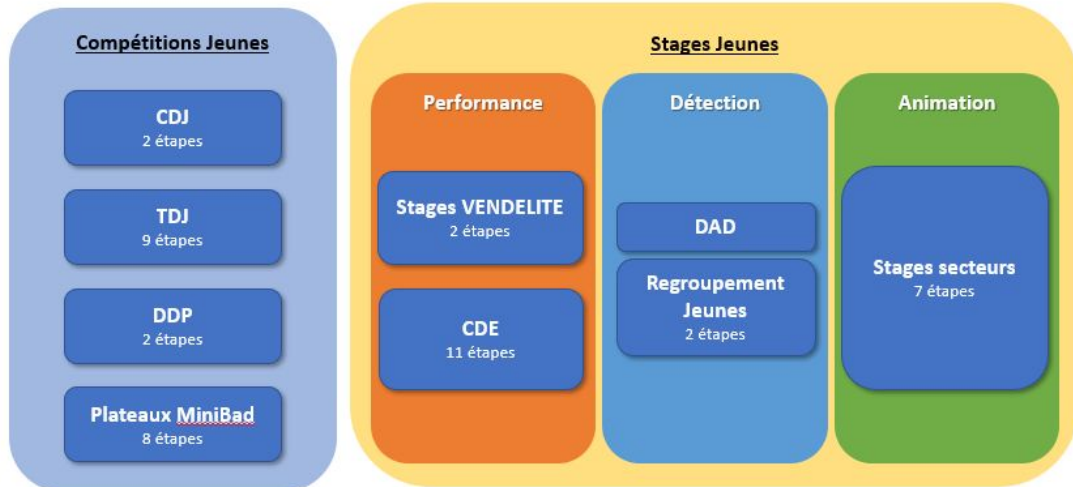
Compétitions Jeunes

CDJ
2 étapes

TDJ
9 étapes

DDP
2 étapes

Plateaux MiniBad
8 étapes

Stages Jeunes

Performance

Stages VENDELITE
2 étapes

CDE
11 étapes

Détection

DAD

Regroupement Jeunes
2 étapes

Animation

Stages secteurs
7 étapes